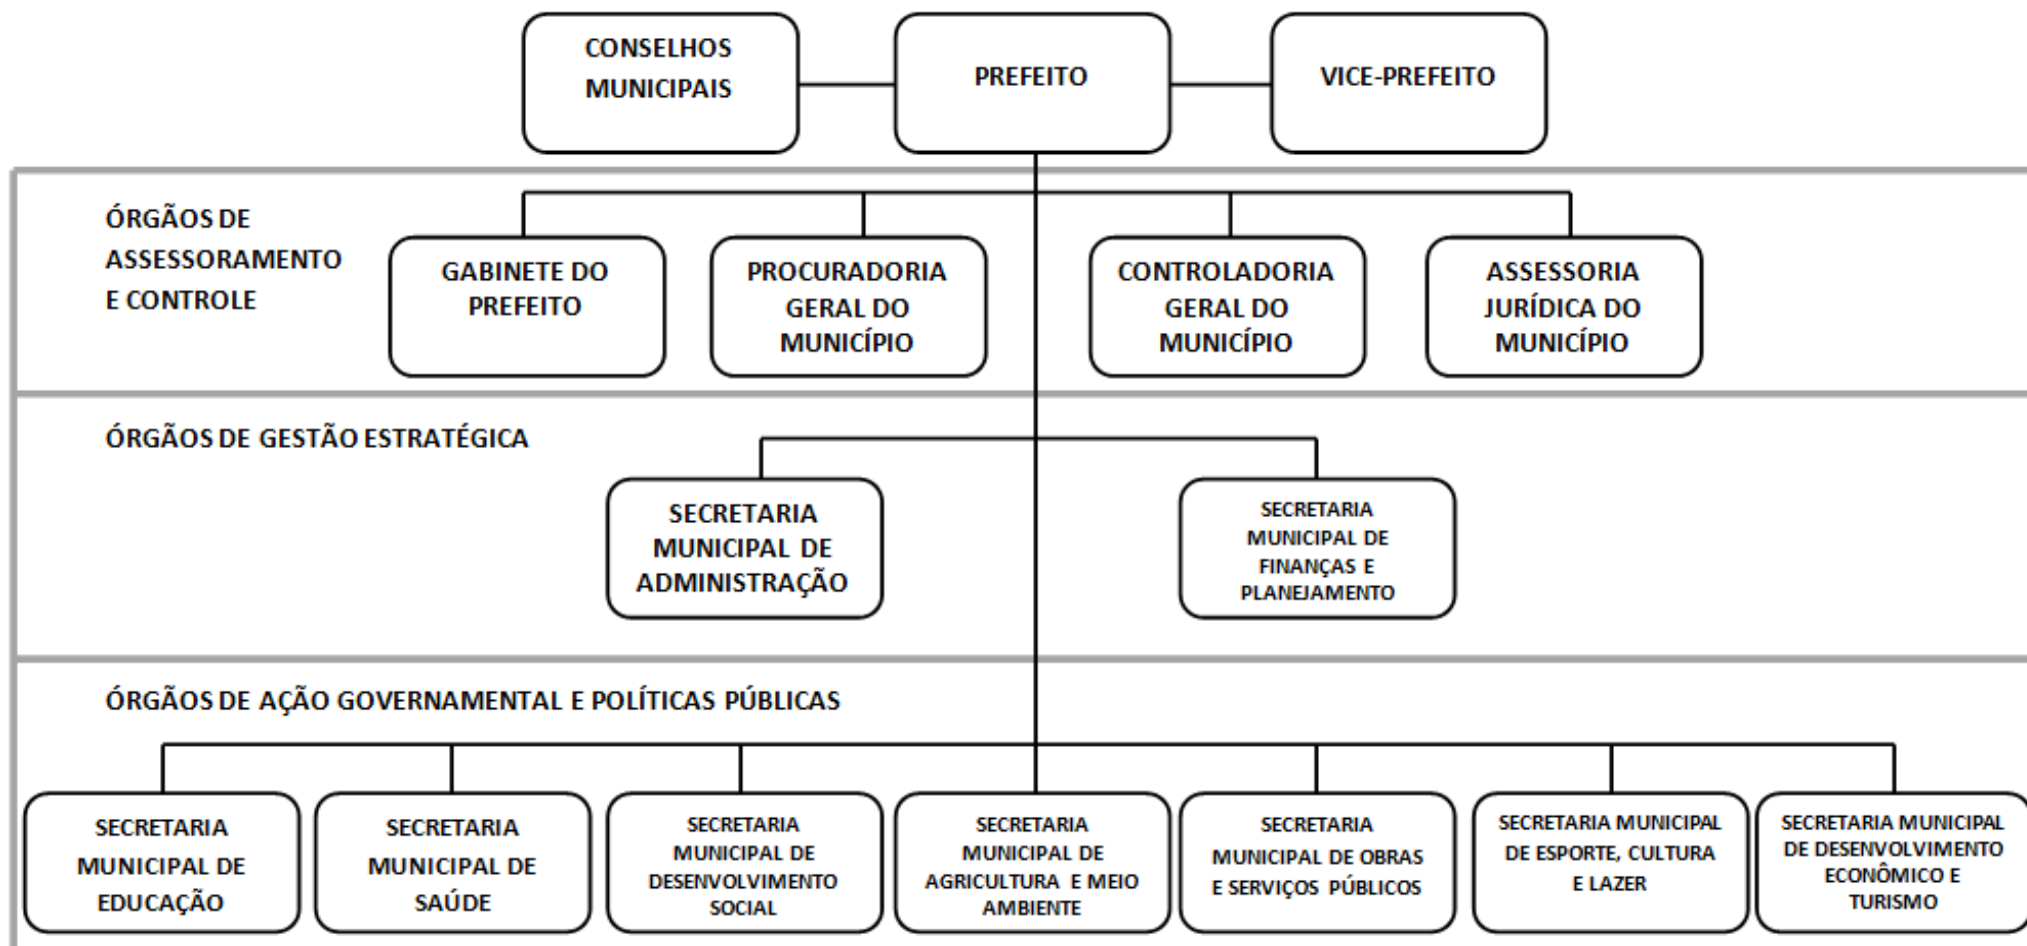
CONSELHOS MUNICIPAIS

PREFEITO

VICE-PREFEITO

ÓRGÃOS DE ASSESSORAMENTO E CONTROLE

GABINETE DO PREFEITO

PROCURADORIA GERAL DO MUNICÍPIO

CONTROLADORIA GERAL DO MUNICÍPIO

ASSESSORIA JURÍDICA DO MUNICÍPIO

ÓRGÃOS DE GESTÃO ESTRATÉGICA

SECRETARIA MUNICIPAL DE ADMINISTRAÇÃO

SECRETARIA MUNICIPAL DE FINANÇAS E PLANEJAMENTO

ÓRGÃOS DE AÇÃO GOVERNAMENTAL E POLÍTICAS PÚBLICAS

SECRETARIA MUNICIPAL DE EDUCAÇÃO

SECRETARIA MUNICIPAL DE SAÚDE

SECRETARIA MUNICIPAL DE DESENVOLVIMENTO SOCIAL

SECRETARIA MUNICIPAL DE AGRICULTURA E MEIO AMBIENTE

SECRETARIA MUNICIPAL DE OBRAS E SERVIÇOS PÚBLICOS

SECRETARIA MUNICIPAL DE ESPORTE, CULTURA E LAZER

SECRETARIA MUNICIPAL DE DESENVOLVIMENTO ECONÔMICO E TURISMO